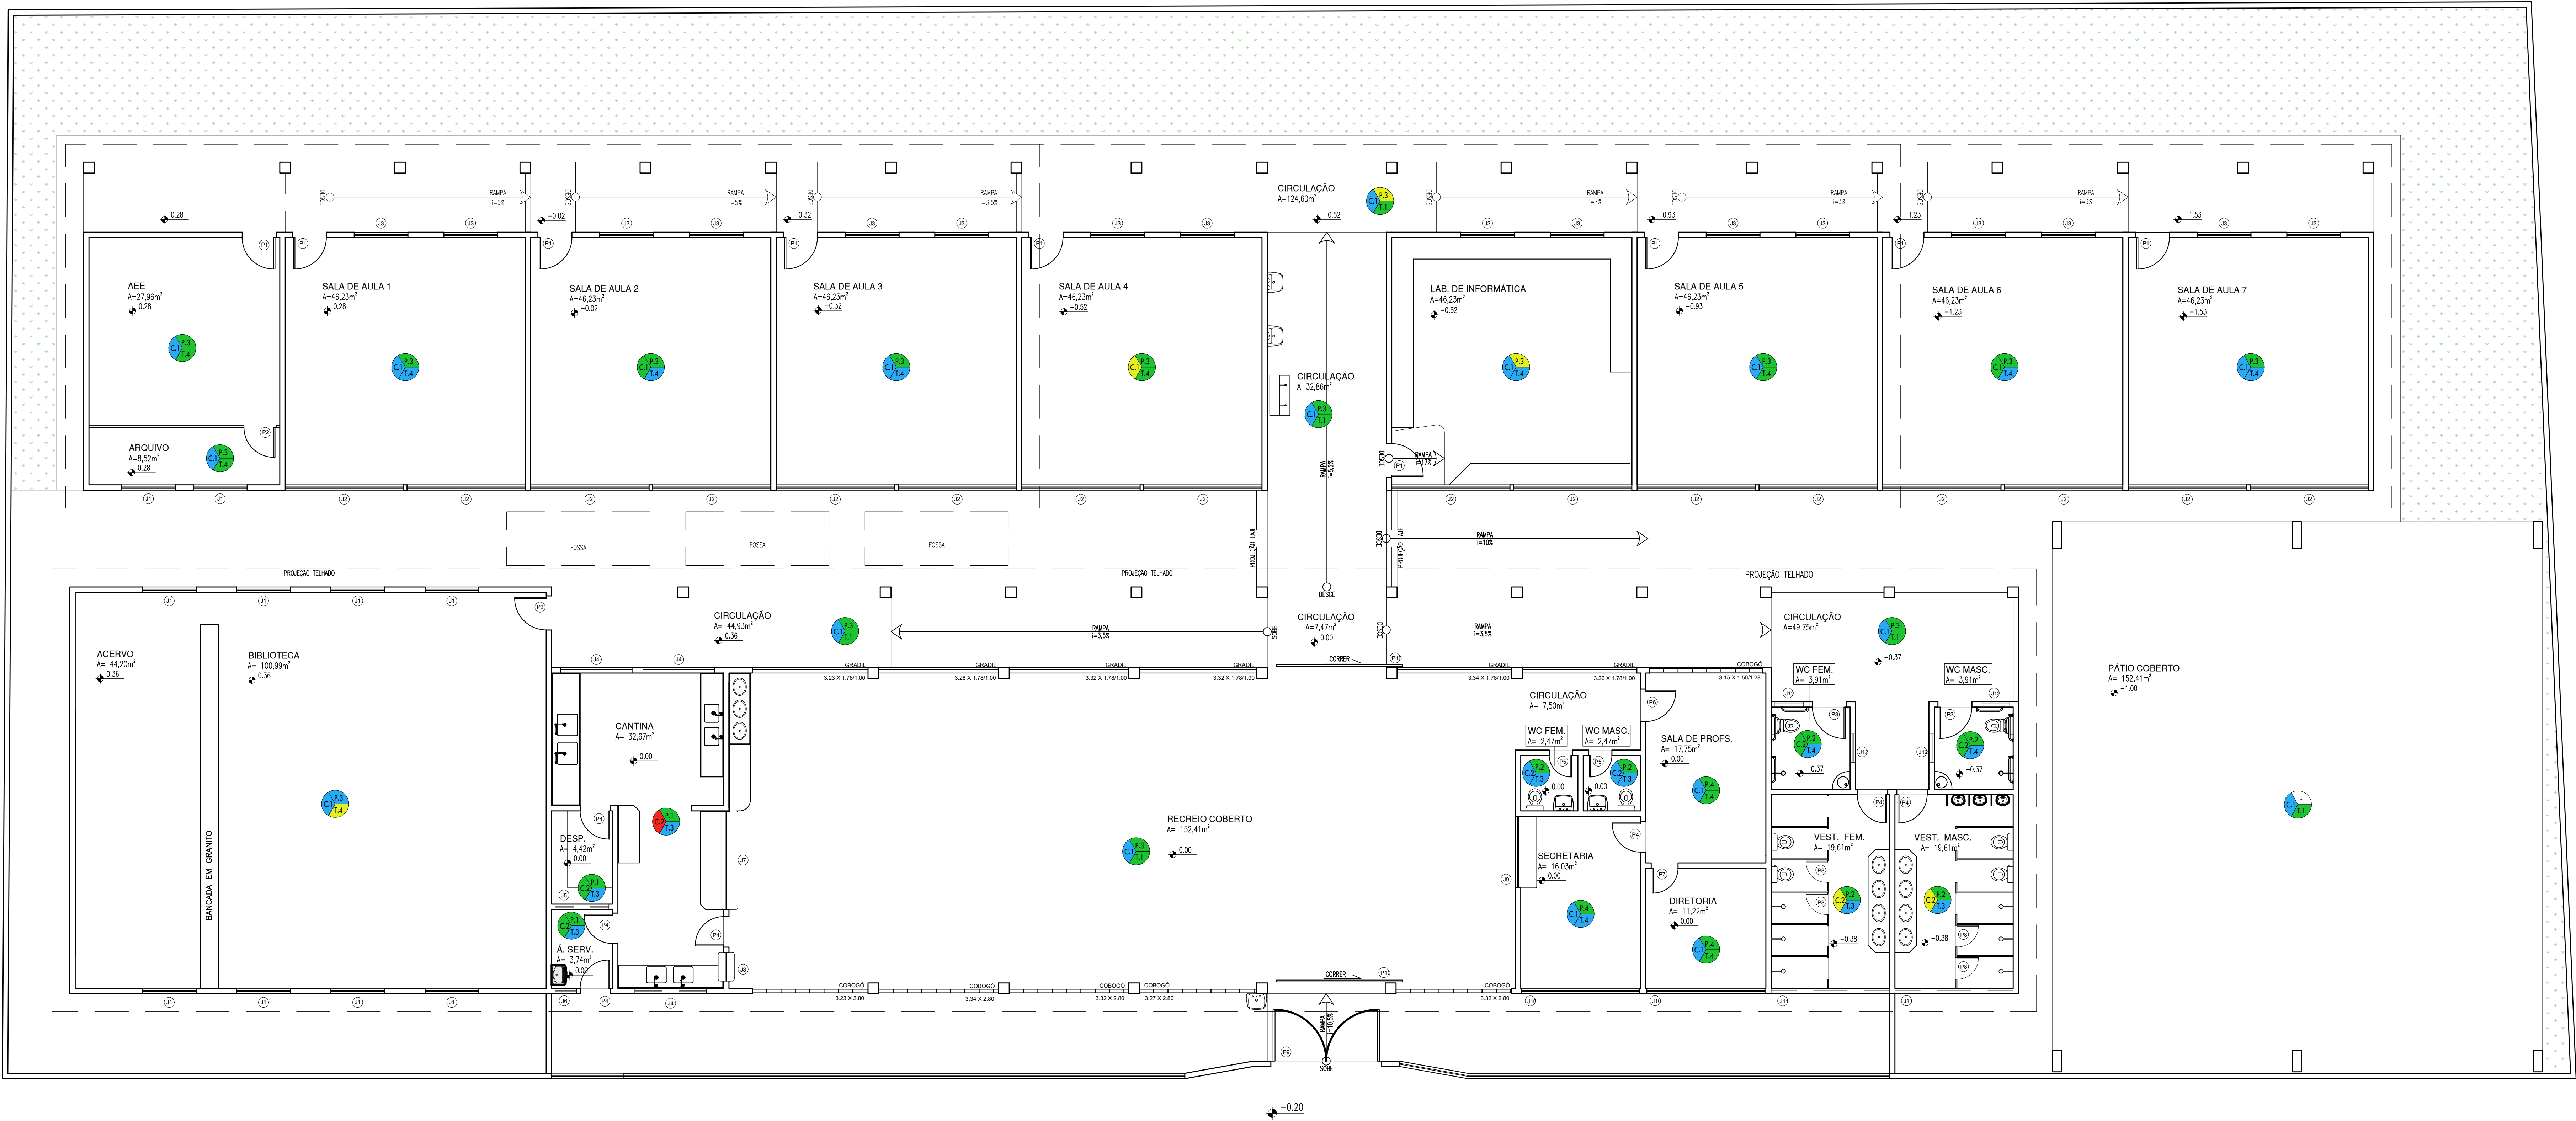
CIRCULAÇÃO
A=124,60m²
-0.52

RAMPA i=5%
RAMPA i=5%
RAMPA i=3,5%
RAMPA i=7%
RAMPA i=3%
RAMPA i=3%

0.28
-0.02
-0.32
-0.93
-1.23
-1.53

AEE
A=27,96m²
0.28

SALA DE AULA 1
A=46,23m²
0.28

SALA DE AULA 2
A=46,23m²
-0.02

SALA DE AULA 3
A=46,23m²
-0.32

SALA DE AULA 4
A=46,23m²
-0.52

LAB. DE INFORMÁTICA
A=46,23m²
-0.52

SALA DE AULA 5
A=46,23m²
-0.93

SALA DE AULA 6
A=46,23m²
-1.23

SALA DE AULA 7
A=46,23m²
-1.53

CIRCULAÇÃO
A=32,86m²

ARQUIVO
A=8,52m²
0.28

RAMPA i=17%
RAMPA i=5,2%
RAMPA i=10%

FOSSA
FOSSA
FOSSA

PROJEÇÃO TELHADO
PROJEÇÃO TELHADO
PROJEÇÃO TELHADO
PROJEÇÃO LAJE
PROJEÇÃO LAJE
DESCE

CIRCULAÇÃO
A= 44,93m²
0.36

RAMPA i=3,5%

CIRCULAÇÃO
A=7,47m²
0.00
SOBE

RAMPA i=3,5%

CIRCULAÇÃO
A=49,75m²
-0.37

ACERVO
A= 44,20m²
0.36

BIBLIOTECA
A= 100,99m²
0.36

BANCADA EM GRANITO

GRADIL GRADIL GRADIL GRADIL GRADIL GRADIL COBOGÓ
CORRER
3.23 X 1.78/1.00
3.28 X 1.78/1.00
3.32 X 1.78/1.00
3.32 X 1.78/1.00
3.34 X 1.78/1.00
3.26 X 1.78/1.00
3.15 X 1.50/1.28

CANTINA
A= 32,67m²
0.00

DESP.
A= 4,42m²
0.00

Á. SERV.
A= 3,74m²
0.00

RECREIO COBERTO
A= 152,41m²
0.00

CIRCULAÇÃO
A= 7,50m²

WC FEM.
A= 2,47m²
0.00

WC MASC.
A= 2,47m²
0.00

SALA DE PROFS.
A= 17,75m²
0.00

WC FEM.
A= 3,91m²
-0.37

WC MASC.
A= 3,91m²
-0.37

SECRETARIA
A= 16,03m²
0.00

DIRETORIA
A= 11,22m²
0.00

VEST. FEM.
A= 19,61m²
-0.38

VEST. MASC.
A= 19,61m²
-0.38

PÁTIO COBERTO
A= 152,41m²
-1.00

COBOGÓ COBOGÓ COBOGÓ COBOGÓ COBOGÓ
CORRER
3.23 X 2.80
3.34 X 2.80
3.32 X 2.80
3.27 X 2.80
3.32 X 2.80

RAMPA i=10,3%
SOBE

-0.20